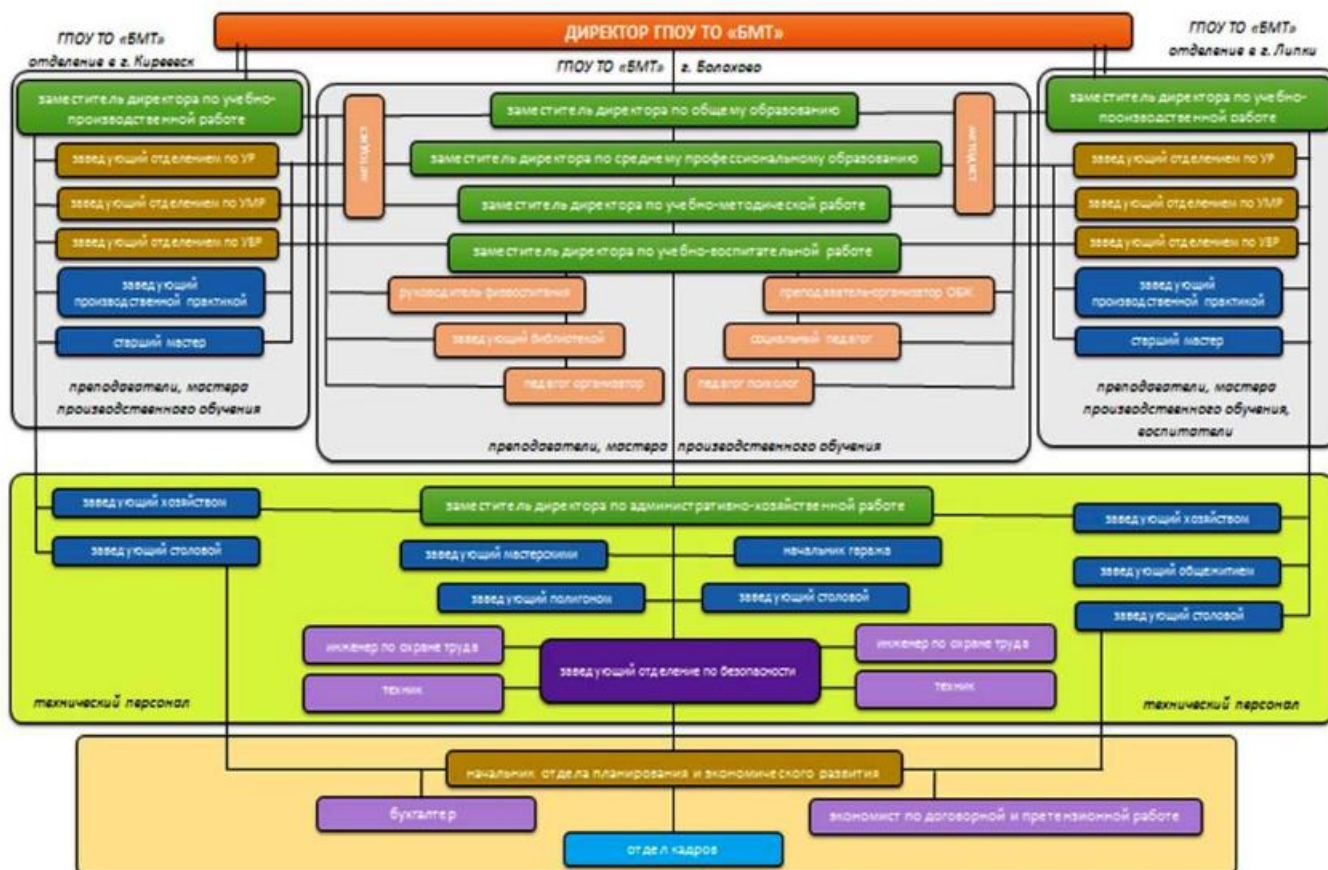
ДИРЕКТОР ГПОУ ТО «БМТ»

ГПОУ ТО «БМТ» отделение в г. Киреевск

ГПОУ ТО «БМТ» г. Болохово

ГПОУ ТО «БМТ» отделение в г. Липки

заместитель директора по учебно-производственной работе

заведующий отделением по УР

заведующий отделением по УМР

заведующий отделением по УВР

заведующий производственной практикой

старший мастер

преподаватели, мастера производственного обучения

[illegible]

заместитель директора по общему образованию

заместитель директора по среднему профессиональному образованию

заместитель директора по учебно-методической работе

заместитель директора по учебно-воспитательной работе

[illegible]

руководитель физвоспитания

заведующий библиотекой

педагог организатор

преподаватель-организатор ОБЖ

социальный педагог

педагог психолог

преподаватели, мастера производственного обучения

заместитель директора по учебно-производственной работе

заведующий отделением по УР

заведующий отделением по УМР

заведующий отделением по УВР

заведующий производственной практикой

старший мастер

преподаватели, мастера производственного обучения, воспитатели

заведующий хозяйством

заведующий столовой

заместитель директора по административно-хозяйственной работе

заведующий мастерскими

начальник гаража

заведующий полигоном

заведующий столовой

заведующий хозяйством

заведующий общежитием

заведующий столовой

инженер по охране труда

техник

заведующий отделение по безопасности

инженер по охране труда

техник

технический персонал

технический персонал

начальник отдела планирования и экономического развития

бухгалтер

экономист по договорной и претензионной работе

отдел кадров